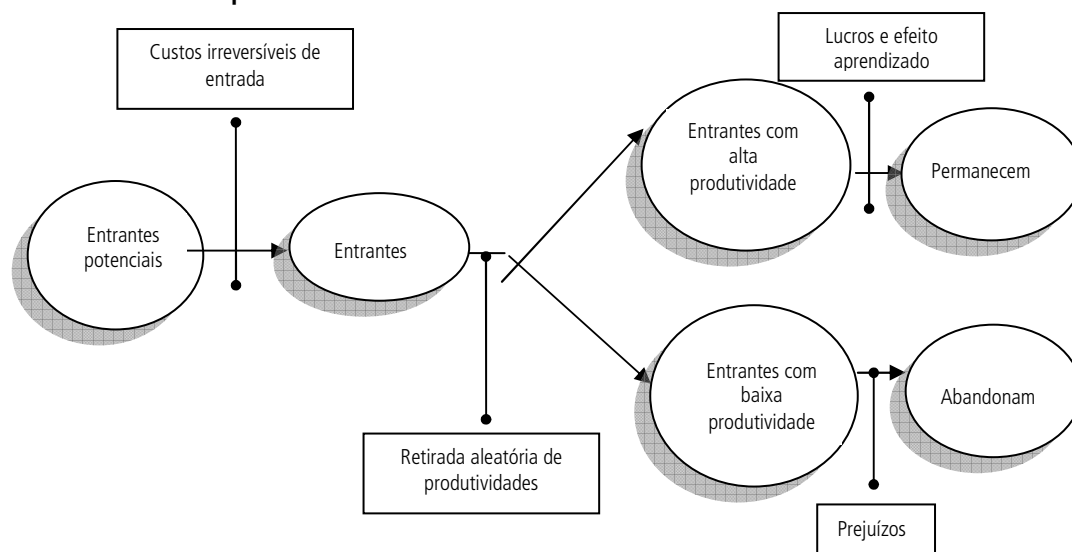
Custos irreversíveis de entrada

Lucros e efeito aprendizado

Entrantes potenciais

Entrantes

Entrantes com alta produtividade

Permanecem

Entrantes com baixa produtividade

Abandonam

Retirada aleatória de produtividades

Prejuízos